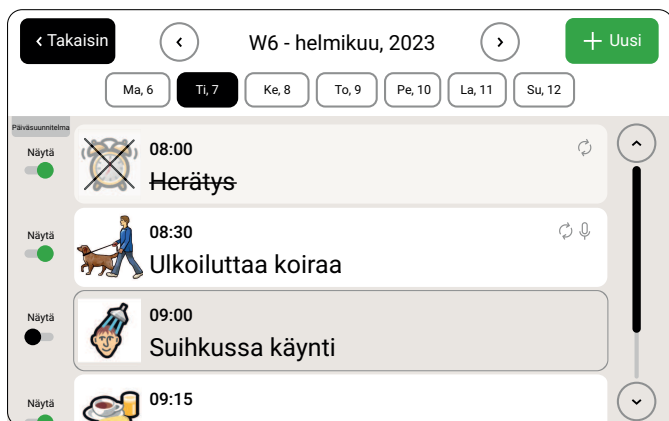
‹ Takaisin

W6 - helmikuu, 2023

+ Uusi

Ma, 6
Ti, 7
Ke, 8
To, 9
Pe, 10
La, 11
Su, 12

Päiväsuunnitelma

Näytä
08:00
~~Herätys~~

Näytä
08:30
Ulkoiluttaa koiraa

Näytä
09:00
Suihkussa käynti

Näytä
09:15